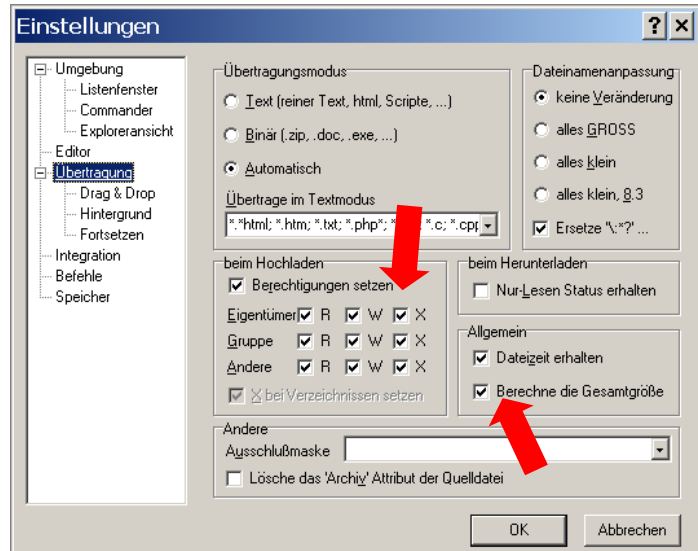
Einstellungen

? X

Umgebung
Listenfenster
Commander
Exploreransicht
Editor
Übertragung
Drag & Drop
Hintergrund
Fortsetzen
Integration
Befehle
Speicher

Übertragungsmodus
Text (reiner Text, html, Scripte, ...)
Binär (.zip, .doc, .exe, ...)
Automatisch
Übertrage im Textmodus
*.*html; *.htm; *.txt; *.php*; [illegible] *.c; *.cpp

Dateinamenanpassung
keine Veränderung
alles GROSS
alles klein
alles klein, 8.3
Ersetze "\:*?' ...

beim Hochladen
Berechtigungen setzen
Eigentümer R W X
Gruppe R W X
Andere R W X
X bei Verzeichnissen setzen

beim Herunterladen
Nur-Lesen Status erhalten

Allgemein
Dateizeit erhalten
Berechne die Gesamtgröße

Andere
Ausschlußmaske
Lösche das 'Archiv' Attribut der Quelldatei

OK
Abbrechen